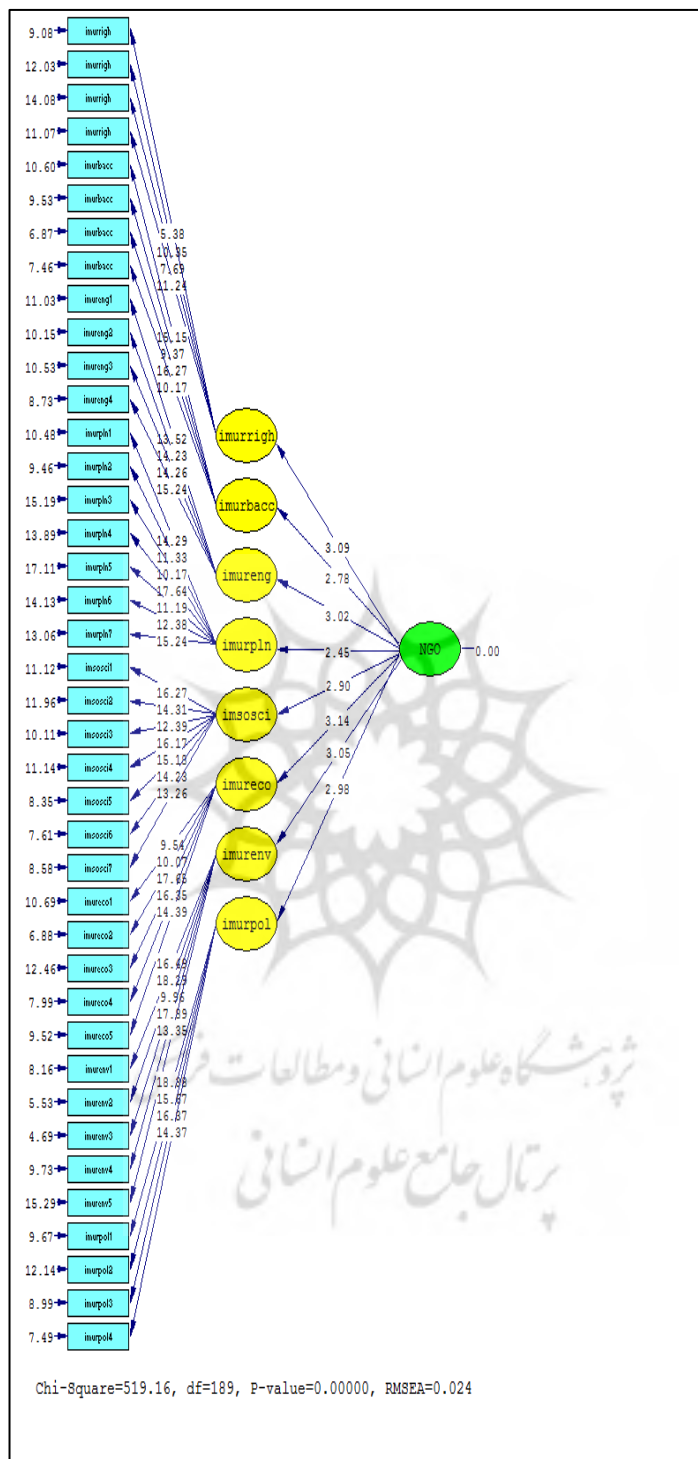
9.08 imurrigh
12.03 imurrigh
14.08 imurrigh
11.07 imurrigh
10.60 imurbacc
9.53 imurbacc
6.87 imurbacc
7.46 imurbacc
11.03 imureng1
10.15 imureng2
10.53 imureng3
8.73 imureng4
10.48 imurpln1
9.46 imurpln2
15.19 imurpln3
13.89 imurpln4
17.11 imurpln5
14.13 imurpln6
13.06 imurpln7
11.12 imsosci1
11.96 imsosci2
10.11 imsosci3
11.14 imsosci4
8.35 imsosci5
7.61 imsosci6
8.58 imsosci7
10.69 imureco1
6.88 imureco2
12.46 imureco3
7.99 imureco4
9.52 imureco5
8.16 imurenv1
5.53 imurenv2
4.69 imurenv3
9.73 imurenv4
15.29 imurenv5
9.67 imurpol1
12.14 imurpol2
8.99 imurpol3
7.49 imurpol4

5.38
10.35
7.69
11.24

15.15
9.37
16.27
10.17

13.52
14.23
14.26
15.24

14.29
11.33
10.17
17.64
11.19
12.38
15.24

16.27
14.31
12.39
16.17
15.18
14.23
13.26

9.54
10.07
17.66
16.35
14.39

16.48
18.29
9.96
17.89
13.35

18.89
15.67
16.87
14.37

imurrigh
imurbacc
imureng
imurpln
imsosci
imureco
imurenv
imurpol

3.09
2.78
3.02
2.45
2.90
3.14
3.05
2.98

NGO 0.00

پژوهشگاه علوم انسانی و مطالعات فرهنگی
پرتال جامع علوم انسانی

Chi-Square=519.16, df=189, P-value=0.00000, RMSEA=0.024